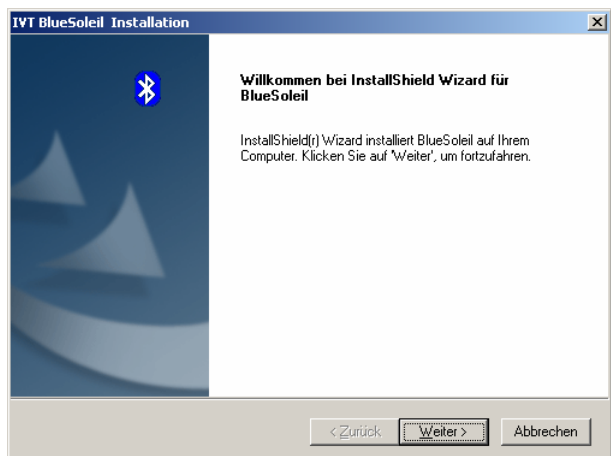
IVT BlueSoleil Installation

Willkommen bei InstallShield Wizard für BlueSoleil

InstallShield(r) Wizard installiert BlueSoleil auf Ihrem Computer. Klicken Sie auf 'Weiter', um fortzufahren.

< Zurück
Weiter >
Abbrechen